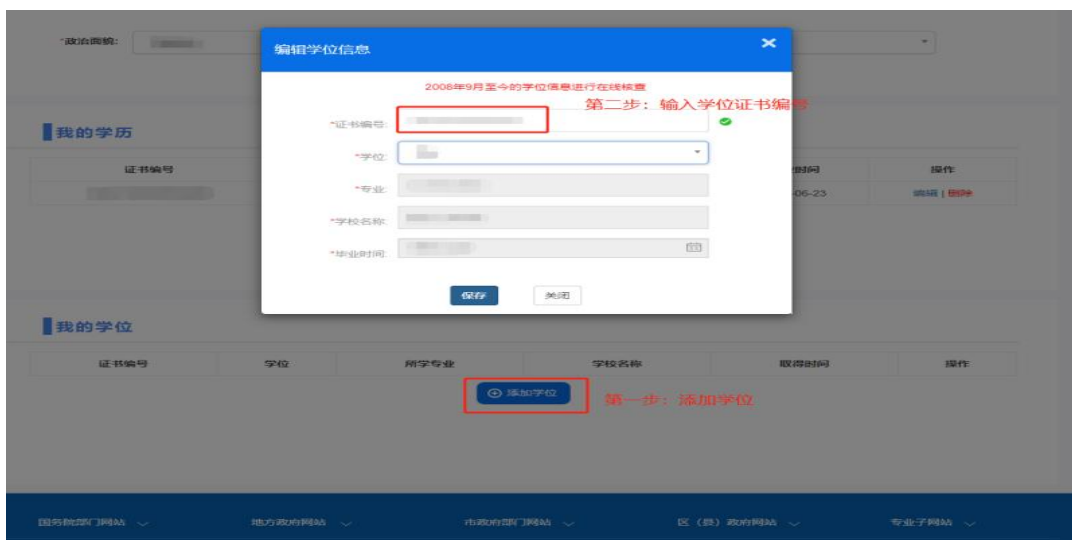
*政治面貌:

编辑学位信息

2008年9月至今的学位信息进行在线核查

*证书编号:

第二步：输入学位证书编号

*学位:

*专业:

*学校名称:

*毕业时间:

保存　关闭

我的学历

| 证书编号 | 时间 | 操作 |
|---|---|---|
| | 06-23 | 编辑 \| 删除 |

我的学位

| 证书编号 | 学位 | 所学专业 | 学校名称 | 取得时间 | 操作 |
|---|---|---|---|---|---|

添加学位

第一步：添加学位

国务院部门网站　地方政府网站　市政府部门网站　区（县）政府网站　专业子网站